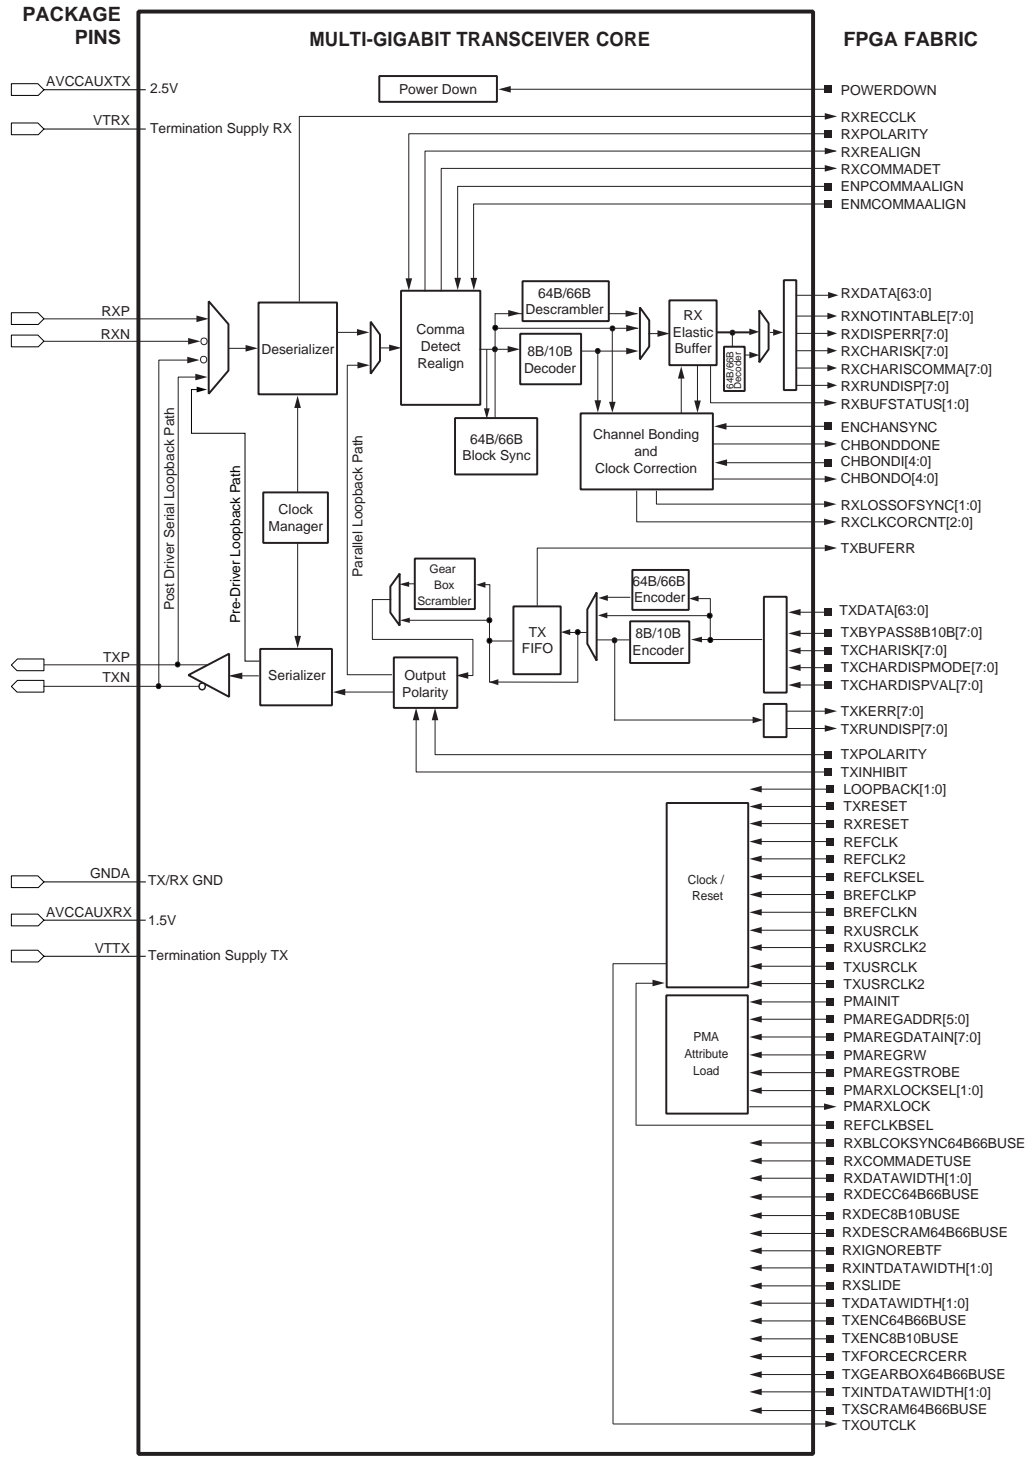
PACKAGE PINS

MULTI-GIGABIT TRANSCEIVER CORE

FPGA FABRIC

AVCCAUXTX
2.5V
VTRX
Termination Supply RX
Power Down
POWERDOWN
RXRECCLK
RXPOLARITY
RXREALIGN
RXCOMMADET
ENPCOMMAALIGN
ENMCOMMAALIGN

RXP
RXN
Deserializer
Comma Detect Realign
64B/66B Descrambler
8B/10B Decoder
RX Elastic Buffer
64B/66B Decoder
RXDATA[63:0]
RXNOTINTABLE[7:0]
RXDISPERR[7:0]
RXCHARISK[7:0]
RXCHARISCOMMA[7:0]
RXRUNDISP[7:0]
RXBUFSTATUS[1:0]
64B/66B Block Sync
Channel Bonding and Clock Correction
ENCHANSYNC
CHBONDDONE
CHBONDI[4:0]
CHBONDO[4:0]
RXLOSSOFSYNC[1:0]
RXCLKCORCNT[2:0]
Post Driver Serial Loopback Path
Pre-Driver Loopback Path
Parallel Loopback Path
Clock Manager
TXBUFERR
Gear Box Scrambler
64B/66B Encoder
TX FIFO
8B/10B Encoder
TXDATA[63:0]
TXBYPASS8B10B[7:0]
TXCHARISK[7:0]
TXCHARDISPMODE[7:0]
TXCHARDISPVAL[7:0]
TXP
TXN
Serializer
Output Polarity
TXKERR[7:0]
TXRUNDISP[7:0]
TXPOLARITY
TXINHIBIT
LOOPBACK[1:0]
TXRESET
RXRESET
REFCLK
REFCLK2
REFCLKSEL
BREFCLKP
BREFCLKN
RXUSRCLK
RXUSRCLK2
TXUSRCLK
TXUSRCLK2
Clock / Reset
GNDA
TX/RX GND
AVCCAUXRX
1.5V
VTTX
Termination Supply TX
PMAINIT
PMAREGADDR[5:0]
PMAREGDATAIN[7:0]
PMAREGRW
PMAREGSTROBE
PMARXLOCKSEL[1:0]
PMARXLOCK
PMA Attribute Load
REFCLKBSEL
RXBLCOKSYNC64B66BUSE
RXCOMMADETUSE
RXDATAWIDTH[1:0]
RXDECC64B66BUSE
RXDEC8B10BUSE
RXDESCRAM64B66BUSE
RXIGNOREBTF
RXINTDATAWIDTH[1:0]
RXSLIDE
TXDATAWIDTH[1:0]
TXENC64B66BUSE
TXENC8B10BUSE
TXFORCECRCERR
TXGEARBOX64B66BUSE
TXINTDATAWIDTH[1:0]
TXSCRAM64B66BUSE
TXOUTCLK